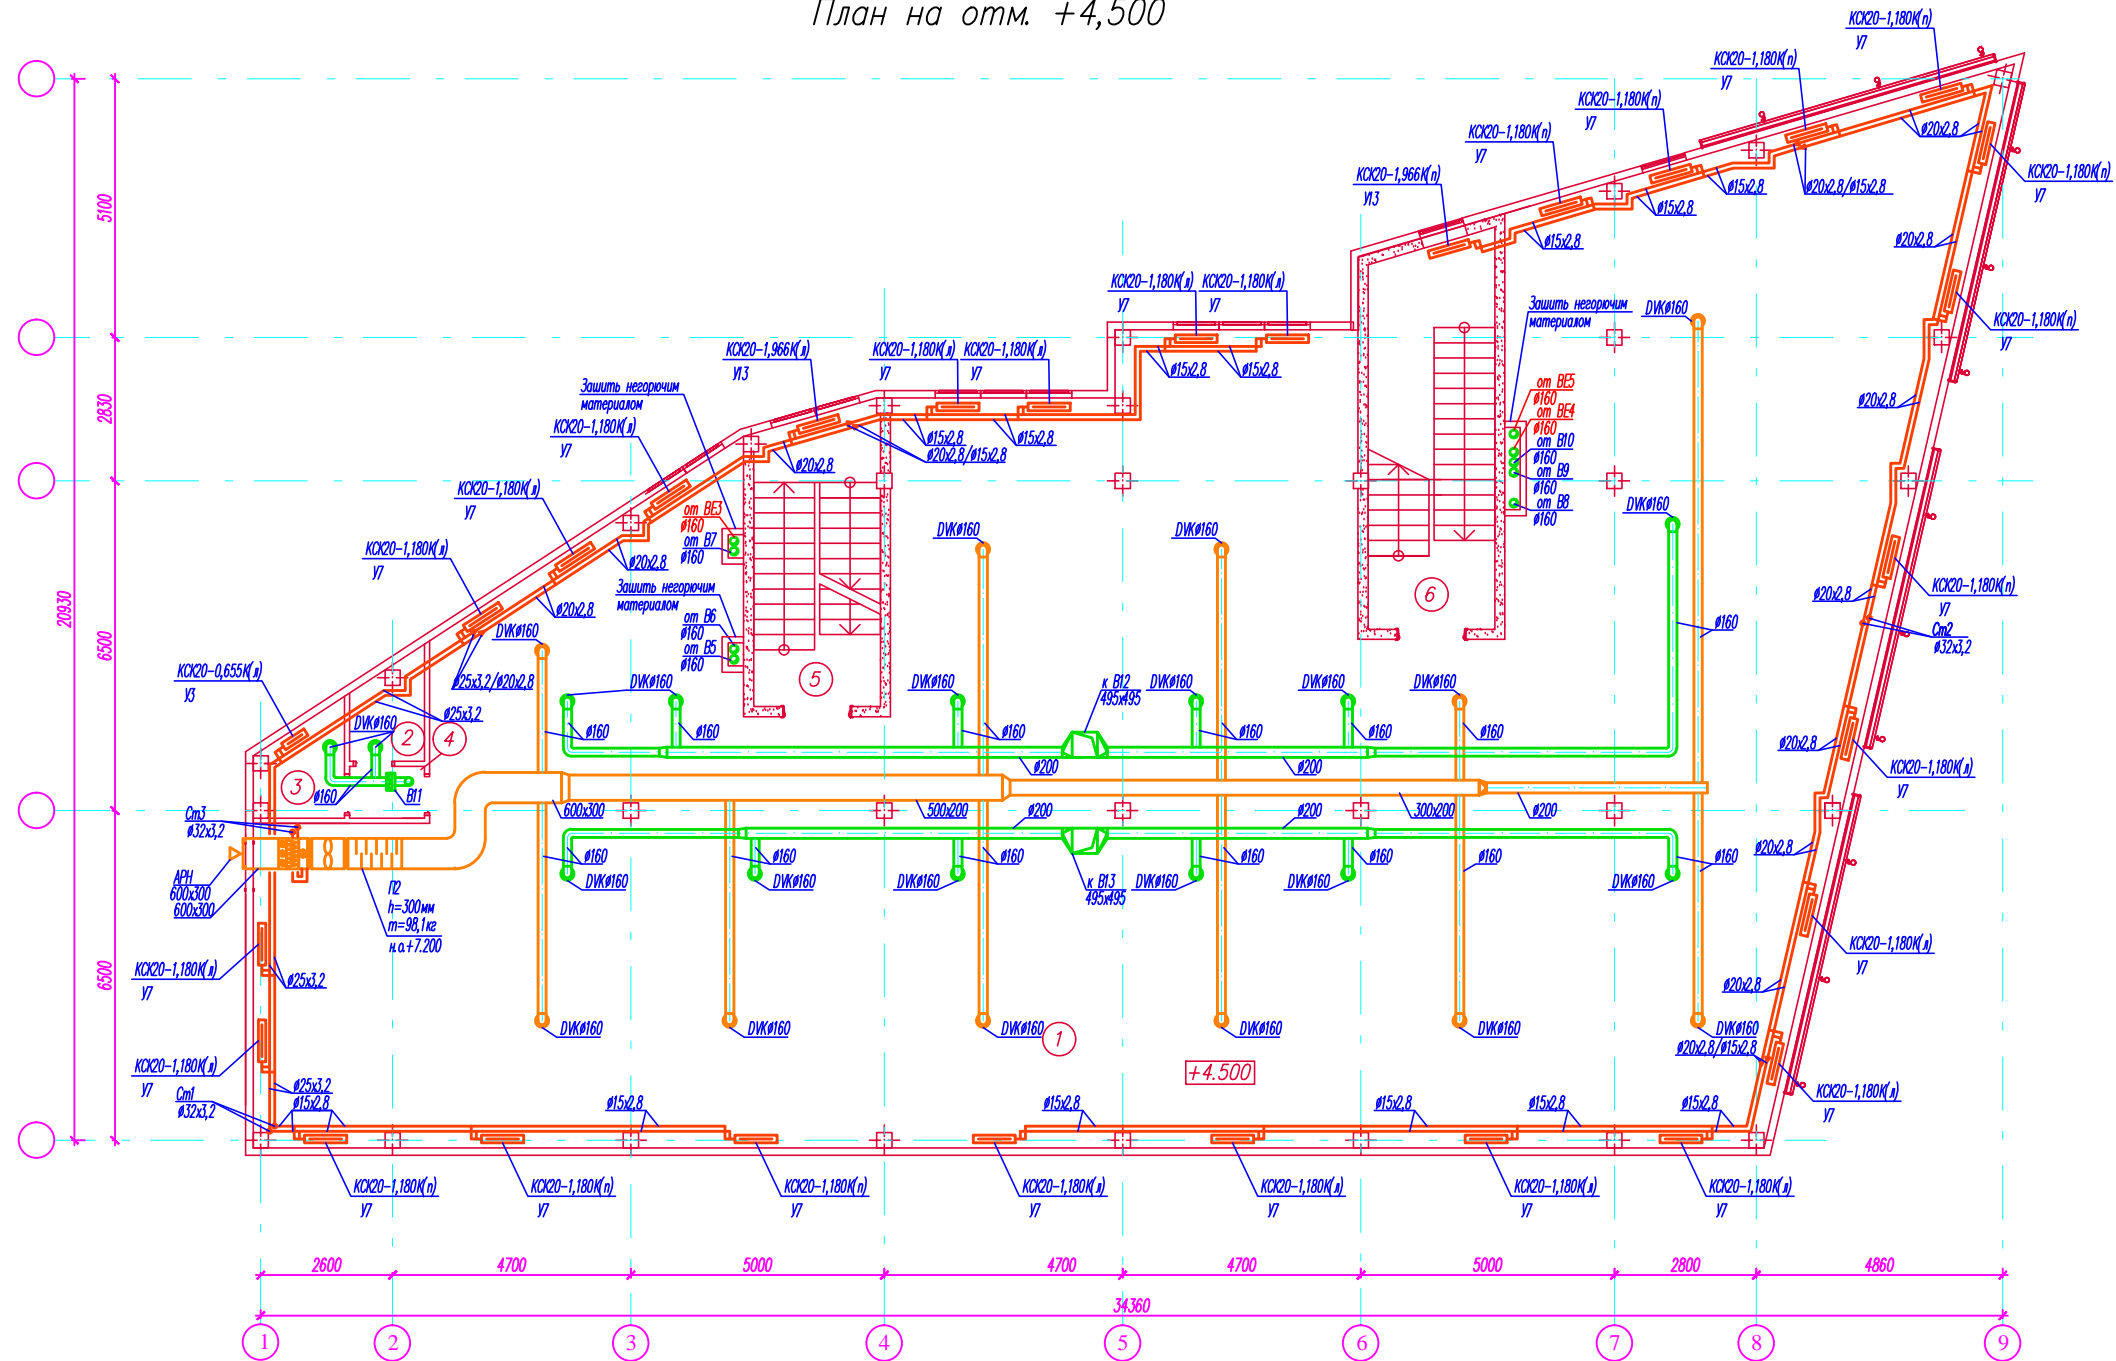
План на отм. +4,500

КСК20-1,180К(п)
У7
КСК20-1,180К(п)
У7
КСК20-1,180К(п)
У7
КСК20-1,180К(п)
У7
КСК20-1,966К(п)
У13
ø20х2,8
КСК20-1,180К(п)
У7
ø15х2,8
ø15х2,8
ø20х2,8/ø15х2,8
ø15х2,8
ø20х2,8
КСК20-1,180К(л) КСК20-1,180К(л)
У7 У7
ø15х2,8 ø15х2,8
Зашить негорючим материалом
DVKø160
КСК20-1,180К(п)
У7
ø20х2,8
от ВЕ5
ø160
от ВЕ4
ø160
от В10
ø160
от В9
ø160
от В8
ø160
КСК20-1,966К(л)
У13
КСК20-1,180К(л) КСК20-1,180К(л)
У7 У7
Зашить негорючим материалом
КСК20-1,180К(л)
У7
ø15х2,8
ø20х2,8/ø15х2,8
ø15х2,8
ø20х2,8
КСК20-1,180К(л)
У7
от ВЕ3
ø160
от В7
ø160
ø20х2,8
DVKø160
DVKø160
DVKø160
6
КСК20-1,180К(п)
У7
КСК20-1,180К(л)
У7
Зашить негорючим материалом
от В6
ø160
от В5
ø160
ø20х2,8
ø20х2,8
Cm2
ø32х3,2
ø160
DVKø160
5
КСК20-0,655К(л)
У3
ø25х3,2/ø20х2,8
ø25х3,2
DVKø160
DVKø160
DVKø160
к В12
495х495
DVKø160
DVKø160
DVKø160
DVKø160
2
4
ø160
ø160
ø160
ø160
ø160
ø160
ø160
3
ø160
В11
ø200
ø200
ø20х2,8
КСК20-1,180К(л)
У7
Cm3
ø32х3,2
600х300
500х200
ø200
ø200
300х200
ø200
ø20х2,8
АРН
600х300
600х300
ø160
ø160
ø160
ø160
ø160
ø160
ø160
ø160
DVKø160
DVKø160
DVKø160
к В13
495х495
DVKø160
DVKø160
DVKø160
П2
h=300мм
m=98,1кг
н.а.+7.200
КСК20-1,180К(л)
У7
ø25х3,2
КСК20-1,180К(л)
У7
ø20х2,8
DVKø160
DVKø160
DVKø160
1
DVKø160
DVKø160
DVKø160
ø20х2,8/ø15х2,8
КСК20-1,180К(л)
У7
+4.500
КСК20-1,180К(л)
У7
Cm1
ø32х3,2
ø25х3,2
ø15х2,8
ø15х2,8
ø15х2,8
ø15х2,8
ø15х2,8
ø15х2,8
КСК20-1,180К(п)
У7
КСК20-1,180К(п)
У7
КСК20-1,180К(п)
У7
КСК20-1,180К(л)
У7
КСК20-1,180К(л)
У7
КСК20-1,180К(л)
У7
КСК20-1,180К(л)
У7

5100
2830
20930
6500
6500

2600 4700 5000 4700 4700 5000 2800 4860
34360
1 2 3 4 5 6 7 8 9